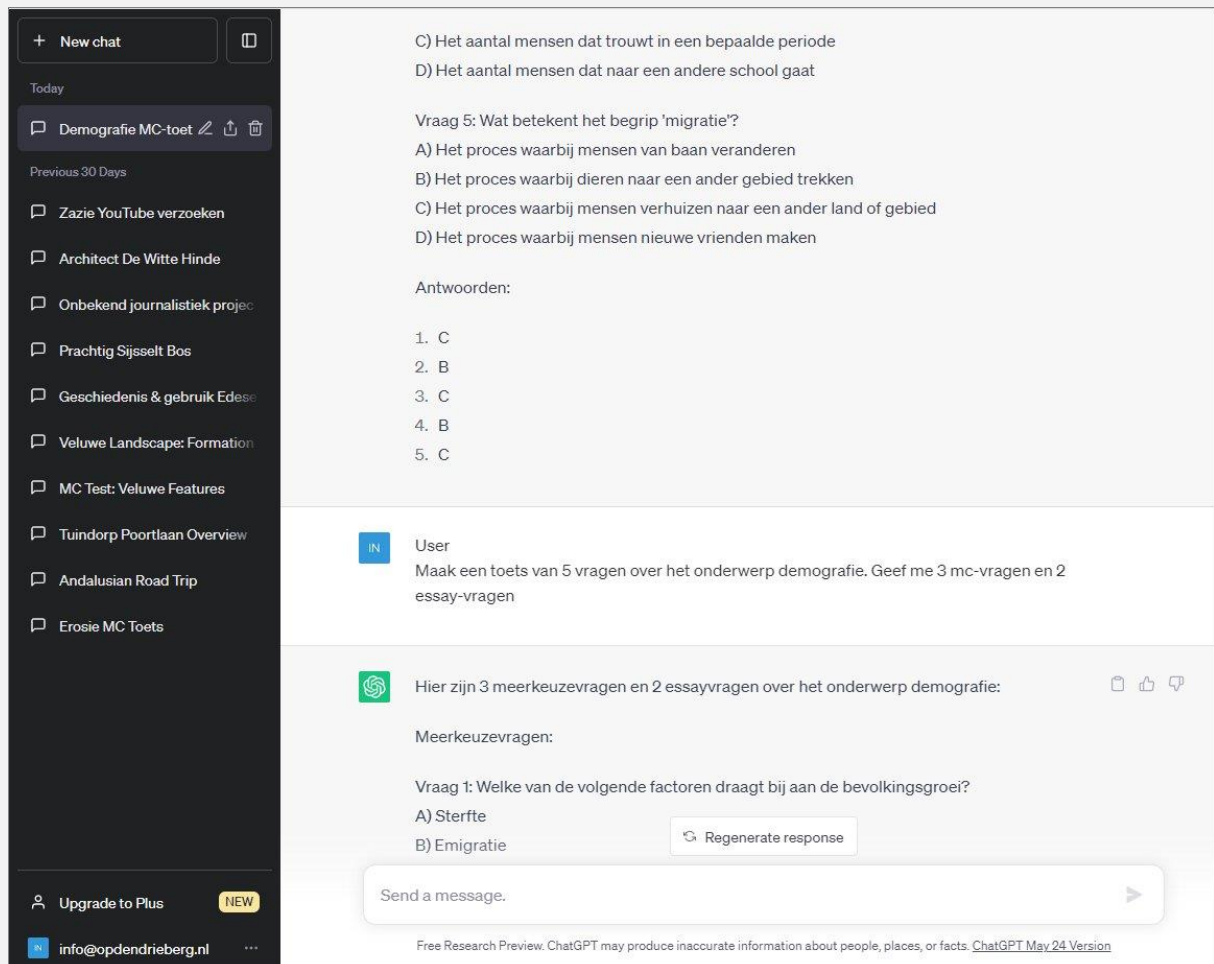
+ New chat

Today

Demografie MC-toet

Previous 30 Days

Zazie YouTube verzoeken

Architect De Witte Hinde

Onbekend journalistiek projec

Prachtig Sijsselt Bos

Geschiedenis & gebruik Edese

Veluwe Landscape: Formation

MC Test: Veluwe Features

Tuindorp Poortlaan Overview

Andalusian Road Trip

Erosie MC Toets

Upgrade to Plus NEW

IN info@opdendrieberg.nl ...

C) Het aantal mensen dat trouwt in een bepaalde periode
D) Het aantal mensen dat naar een andere school gaat

Vraag 5: Wat betekent het begrip 'migratie'?
A) Het proces waarbij mensen van baan veranderen
B) Het proces waarbij dieren naar een ander gebied trekken
C) Het proces waarbij mensen verhuizen naar een ander land of gebied
D) Het proces waarbij mensen nieuwe vrienden maken

Antwoorden:

1. C
2. B
3. C
4. B
5. C

IN User
Maak een toets van 5 vragen over het onderwerp demografie. Geef me 3 mc-vragen en 2 essay-vragen

Hier zijn 3 meerkeuzevragen en 2 essayvragen over het onderwerp demografie:

Meerkeuzevragen:

Vraag 1: Welke van de volgende factoren draagt bij aan de bevolkingsgroei?
A) Sterfte
B) Emigratie

Regenerate response

Send a message.

Free Research Preview. ChatGPT may produce inaccurate information about people, places, or facts. ChatGPT May 24 Version